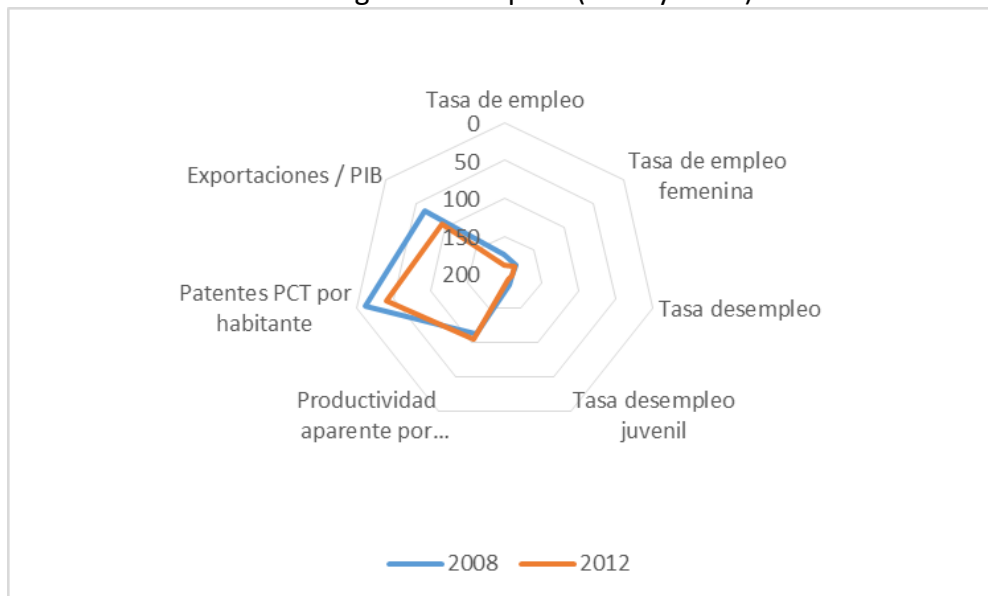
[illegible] (2008 y 2012)

Tasa de empleo

0

50

100

150

200

Tasa de empleo femenina

Tasa desempleo

Tasa desempleo juvenil

Productividad aparente por...

Patentes PCT por habitante

Exportaciones / PIB

2008 2012